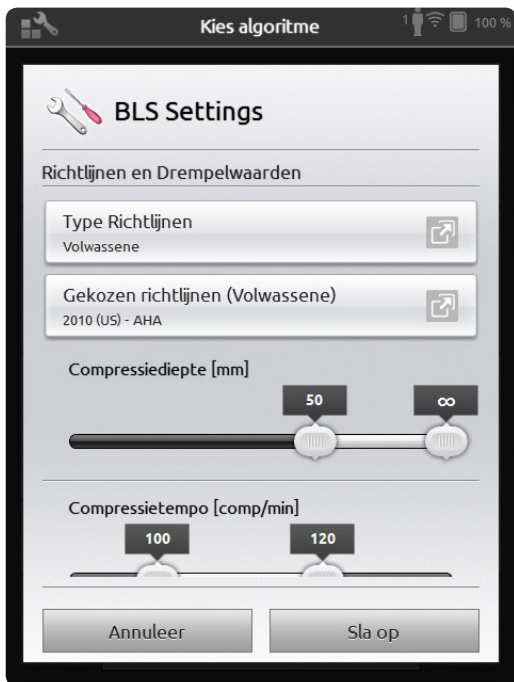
Kies algoritme

1 100 %

BLS Settings

Richtlijnen en Drempelwaarden

Type Richtlijnen
Volwassene

Gekozen richtlijnen (Volwassene)
2010 (US) - AHA

Compressiediepte [mm]

50

$\infty$

Compressietempo [comp/min]

100

120

Annuleer

Sla op